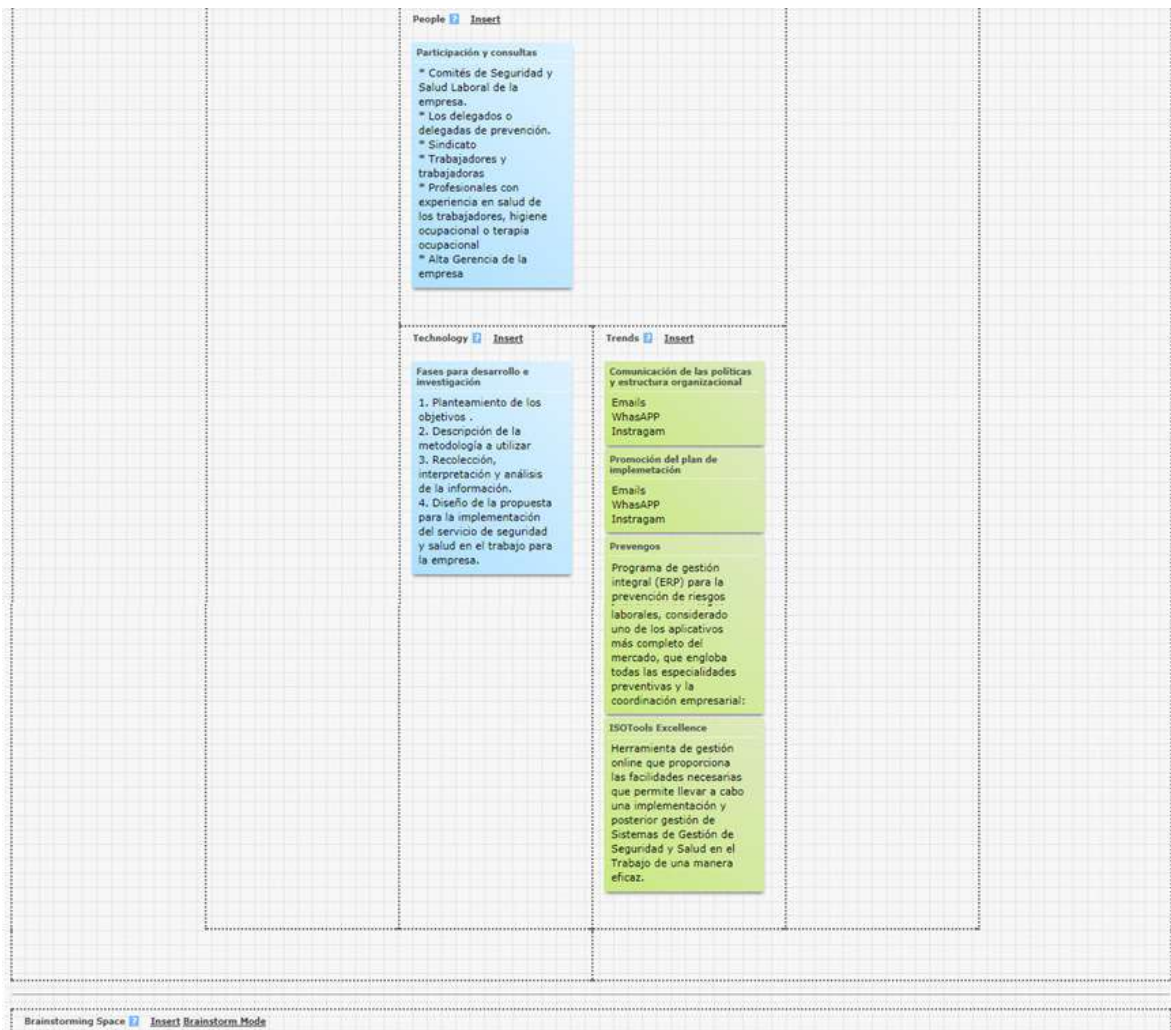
People ? Insert

Participación y consultas

* Comités de Seguridad y Salud Laboral de la empresa.
* Los delegados o delegadas de prevención.
* Sindicato
* Trabajadores y trabajadoras
* Profesionales con experiencia en salud de los trabajadores, higiene ocupacional o terapia ocupacional
* Alta Gerencia de la empresa

Technology ? Insert

Fases para desarrollo e investigación

1. Planteamiento de los objetivos .
2. Descripción de la metodología a utilizar
3. Recolección, interpretación y análisis de la información.
4. Diseño de la propuesta para la implementación del servicio de seguridad y salud en el trabajo para la empresa.

Trends ? Insert

Comunicación de las políticas y estructura organizacional

Emails
WhasAPP
Instragam

Promoción del plan de implemetación

Emails
WhasAPP
Instragam

Prevengos

Programa de gestión integral (ERP) para la prevención de riesgos laborales, considerado uno de los aplicativos más completo del mercado, que engloba todas las especialidades preventivas y la coordinación empresarial:

ISOTools Excellence

Herramienta de gestión online que proporciona las facilidades necesarias que permite llevar a cabo una implementación y posterior gestión de Sistemas de Gestión de Seguridad y Salud en el Trabajo de una manera eficaz.

Brainstorming Space ? Insert Brainstorm Mode